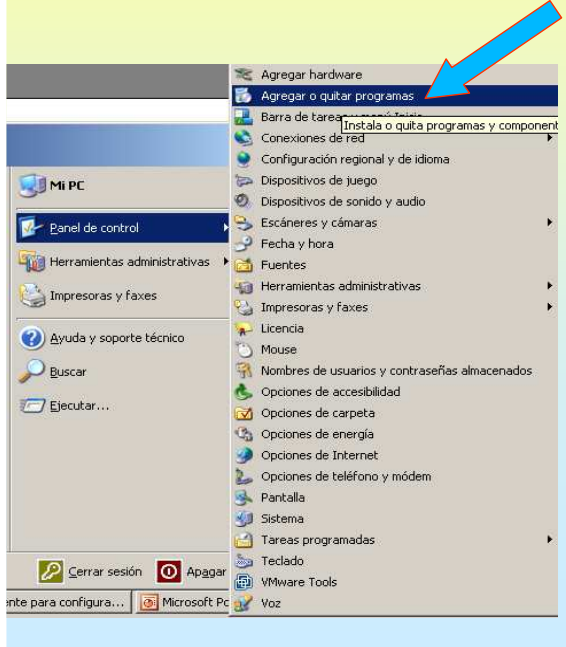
Agregar hardware
Agregar o quitar programas
Barra de tarea
Instala o quita programas y component
Conexiones de red
Configuración regional y de idioma
Dispositivos de juego
Dispositivos de sonido y audio
Escáneres y cámaras
Fecha y hora
Fuentes
Herramientas administrativas
Impresoras y faxes
Licencia
Mouse
Nombres de usuarios y contraseñas almacenados
Opciones de accesibilidad
Opciones de carpeta
Opciones de energía
Opciones de Internet
Opciones de teléfono y módem
Pantalla
Sistema
Tareas programadas
Teclado
VMware Tools
Voz

Mi PC
Panel de control
Herramientas administrativas
Impresoras y faxes
Ayuda y soporte técnico
Buscar
Ejecutar...
Cerrar sesión
Apagar
nte para configura...
Microsoft Po